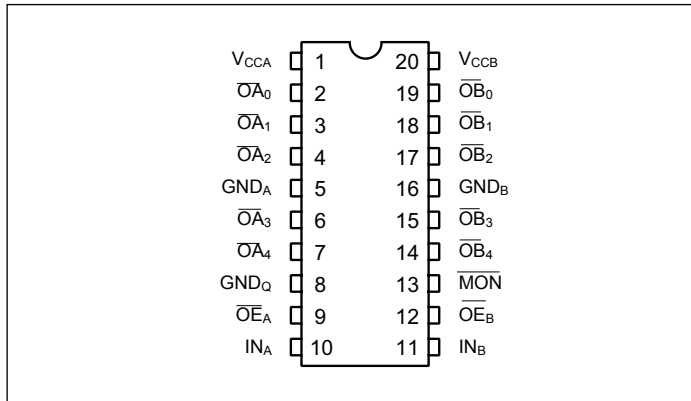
$V_{CCA}$ 1 20 $V_{CCB}$
$\overline{OA}_0$ 2 19 $\overline{OB}_0$
$\overline{OA}_1$ 3 18 $\overline{OB}_1$
$\overline{OA}_2$ 4 17 $\overline{OB}_2$
$GND_A$ 5 16 $GND_B$
$\overline{OA}_3$ 6 15 $\overline{OB}_3$
$\overline{OA}_4$ 7 14 $\overline{OB}_4$
$GND_Q$ 8 13 $\overline{MON}$
$\overline{OE}_A$ 9 12 $\overline{OE}_B$
$IN_A$ 10 11 $IN_B$